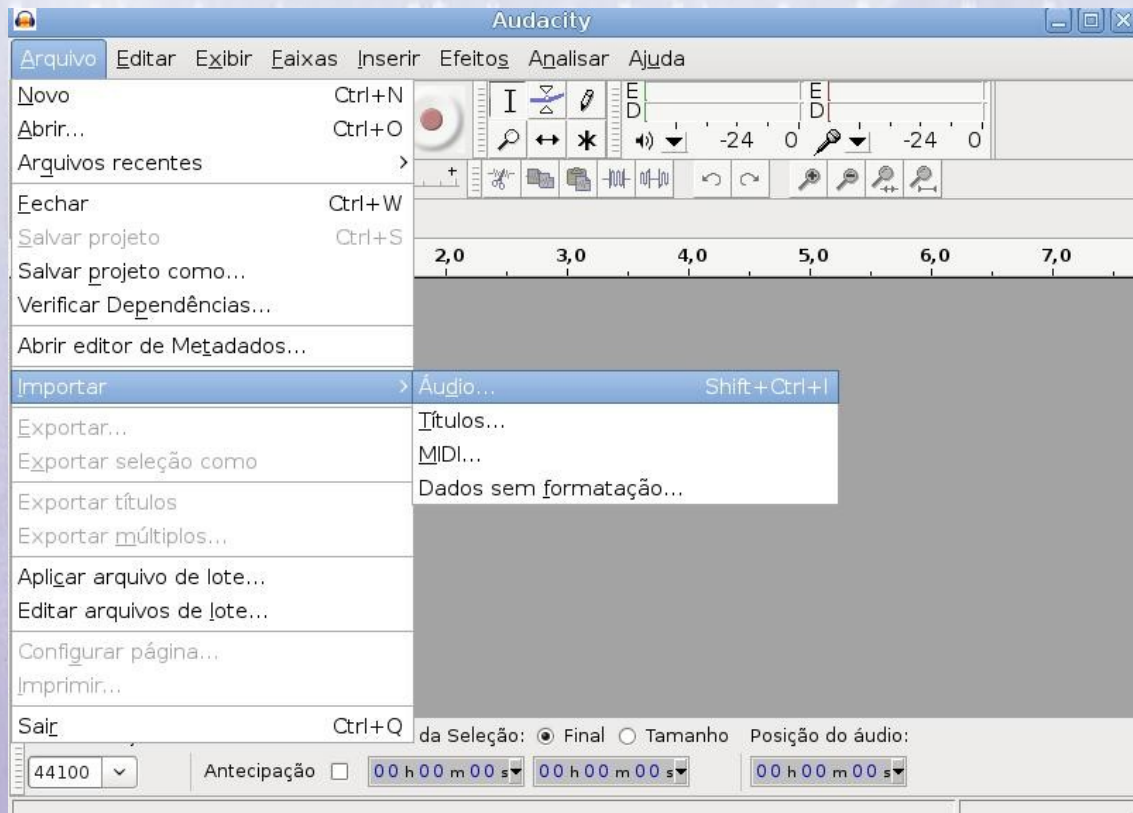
Audacity

Arquivo Editar Exibir Faixas Inserir Efeitos Analisar Ajuda

Novo Ctrl+N
Abrir... Ctrl+O
Arquivos recentes
Fechar Ctrl+W
Salvar projeto Ctrl+S
Salvar projeto como...
Verificar Dependências...
Abrir editor de Metadados...
Importar
Exportar...
Exportar seleção como
Exportar títulos
Exportar múltiplos...
Aplicar arquivo de lote...
Editar arquivos de lote...
Configurar página...
Imprimir...
Sair Ctrl+Q

Áudio... Shift+Ctrl+I
Títulos...
MIDI...
Dados sem formatação...

E
D
E
D
-24 0 -24 0

2,0 3,0 4,0 5,0 6,0 7,0

da Seleção: Final Tamanho Posição do áudio:
44100 Antecipação 00 h 00 m 00 s 00 h 00 m 00 s 00 h 00 m 00 s